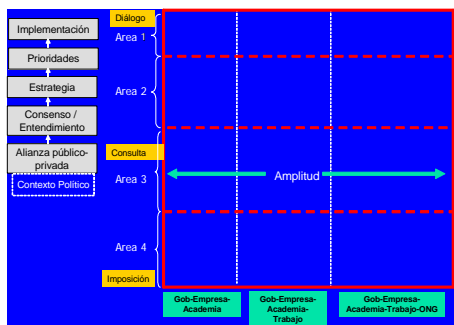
Implementación

Prioridades

Estrategia

Consenso / Entendimiento

Alianza público-privada

Contexto Político

Diálogo

Area 1

Area 2

Consulta

Area 3

Amplitud

Area 4

Imposición

Gob-Empresa-Academia

Gob-Empresa-Academia-Trabajo

Gob-Empresa-Academia-Trabajo-ONG